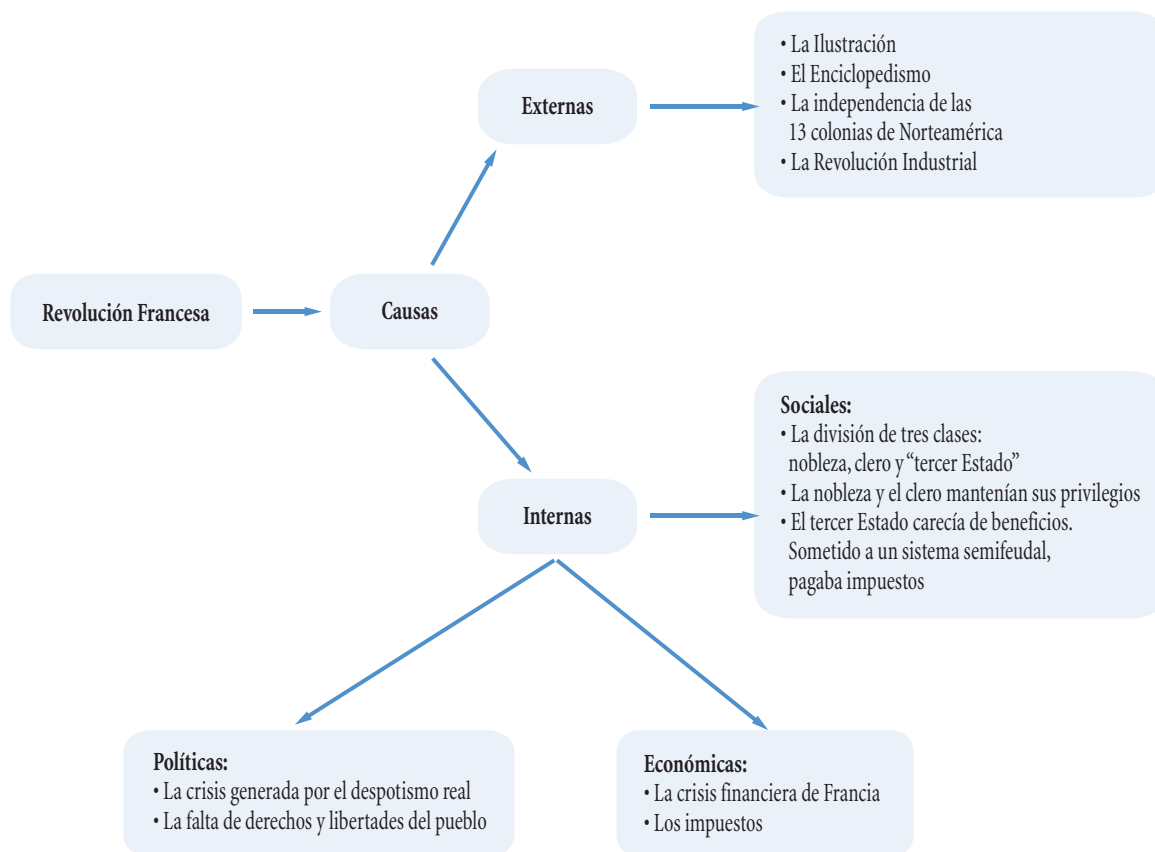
Revolución Francesa

Causas

Externas

• La Ilustración
• El Enciclopedismo
• La independencia de las 13 colonias de Norteamérica
• La Revolución Industrial

Internas

Sociales:
• La división de tres clases: nobleza, clero y “tercer Estado”
• La nobleza y el clero mantenían sus privilegios
• El tercer Estado carecía de beneficios. Sometido a un sistema semifeudal, pagaba impuestos

Políticas:
• La crisis generada por el despotismo real
• La falta de derechos y libertades del pueblo

Económicas:
• La crisis financiera de Francia
• Los impuestos